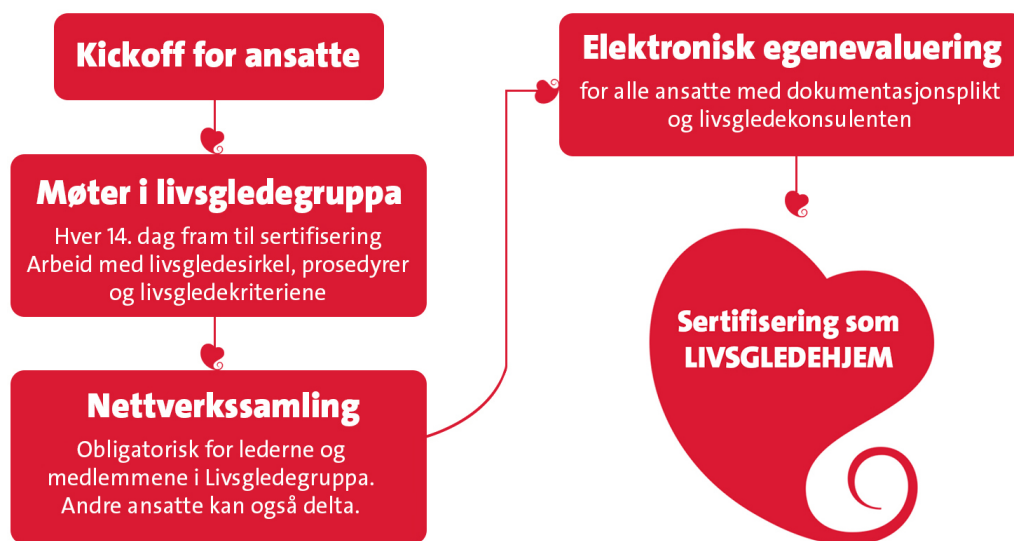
Kickoff for ansatte

Møter i livsgledegruppa
Hver 14. dag fram til sertifisering
Arbeid med livsgledesirkel, prosedyrer og livsgledekriteriene

Nettverkssamling
Obligatorisk for lederne og medlemmene i Livsgledegruppa. Andre ansatte kan også delta.

Elektronisk egenevaluering
for alle ansatte med dokumentasjonsplikt og livsgledekonsulenten

Sertifisering som LIVSGLEDEHJEM